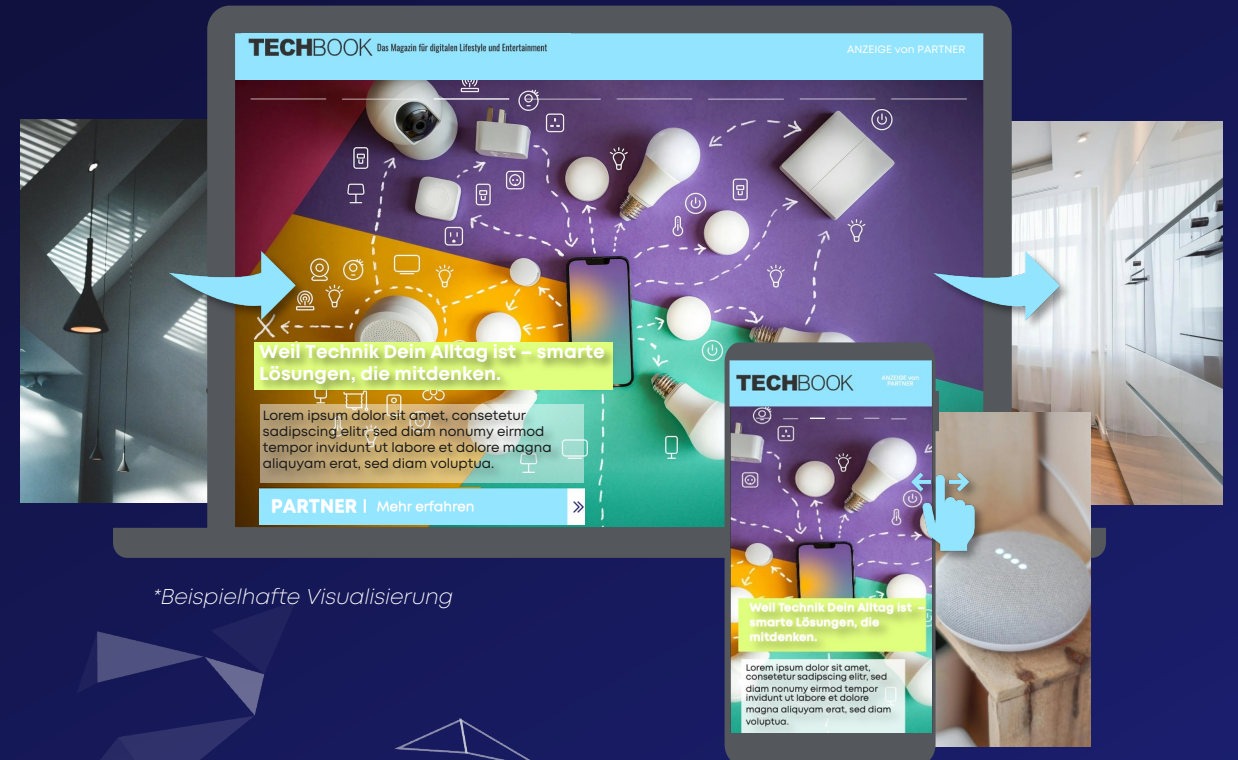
TECHBOOK Das Magazin für digitalen Lifestyle und Entertainment

ANZEIGE von PARTNER

Weil Technik Dein Alltag ist – smarte Lösungen, die mitdenken.

Lorem ipsum dolor sit amet, consetetur sadipscing elitr, sed diam nonumy eirmod tempor invidunt ut labore et dolore magna aliquyam erat, sed diam voluptua.

PARTNER | Mehr erfahren »

TECHBOOK ANZEIGE von PARTNER

Weil Technik Dein Alltag ist – smarte Lösungen, die mitdenken.

Lorem ipsum dolor sit amet, consetetur sadipscing elitr, sed diam nonumy eirmod tempor invidunt ut labore et dolore magna aliquyam erat, sed diam voluptua.

*Beispielhafte Visualisierung